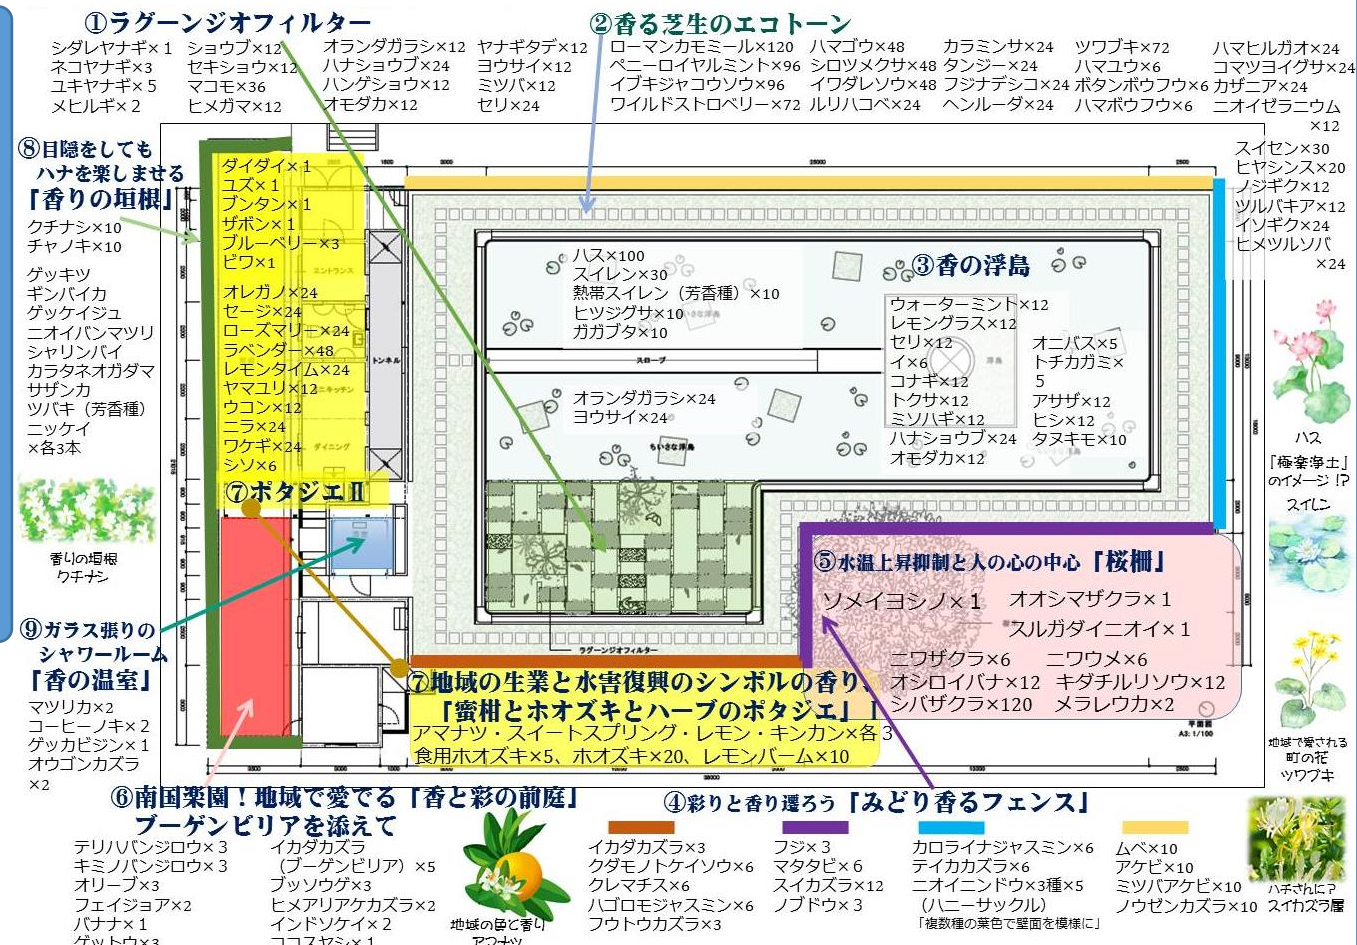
①ラグーンジオフィルター

シダレヤナギ×1
ネコヤナギ×3
ユキヤナギ×5
メヒルギ×2

ショウブ×12
セキショウ×12
マコモ×36
ヒメガマ×12

オランダガラシ×12
ハナショウブ×24
ハングショウ×12
オモダカ×12

ヤナギタデ×12
ヨウサイ×12
ミツバ×12
セリ×24

②香る芝生のエコトーン

ローマンカモミール×120
ペニーローイヤルミント×96
イブキジャコウソウ×96
ワイルドストロベリー×72

ハマゴウ×48
シロツメクサ×48
イワダレソウ×48
ルリハコベ×24

カラミンサ×24
タンジー×24
フジナデシコ×24
ヘンルーダ×24

ツワブキ×72
ハマユウ×6
ボタンボウフウ×6
ハマボウフウ×6

ハマヒルガオ×24
コマツヨイグサ×24
カザニア×24
ニオイゼラニウム×12

スイセン×30
ヒヤシンス×20
ノジギク×12
ツルバキア×12
イソギク×24
ヒメツルソバ×24

⑧目隠をしてもハナを楽しませる「香りの垣根」

クチナシ×10
チャノキ×10

ゲッキツ
ギンバイカ
ゲッケイジュ
ニオイバンマツリ
シャリンバイ
カラタネオガダマ
サザンカ
ツバキ（芳香種）
ニッケイ
×各3本

香りの垣根
クチナシ

ダイダイ×1
ユズ×1
ブンタン×1
ザボン×1
ブルーベリー×3
ビワ×1

オレガノ×24
セージ×24
ローズマリー×24
ラベンダー×48
レモンタイム×24
ヤマユリ×12
ウコン×12
ニラ×24
ワケギ×24
シソ×6

エントランス
トンネル
キッチン
ダイニング

⑦ポタジェⅡ

ハス×100
スイレン×30
熱帯スイレン（芳香種）×10
ヒツジグサ×10
ガガブタ×10

スロープ

オランダガラシ×24
ヨウサイ×24

ちいさな浮島

③香の浮島

ウォーターミント×12
レモングラス×12
セリ×12
イ×6
コナギ×12
トクサ×12
ミソハギ×12
ハナショウブ×24
オモダカ×12

オニバス×5
トチカガミ×5
アサザ×12
ヒシ×12
タヌキモ×10

浮島

ハス
「極楽浄土」のイメージ!?
スイレン

⑤水温上昇抑制と人の心の中心「桜棚」

ソメイヨシノ×1
オオシマザクラ×1
スルガダイニオイ×1
ニワザクラ×6
ニワウメ×6
オシロイバナ×12
キダチルリソウ×12
シバザクラ×120
メラレウカ×2

ラグーンジオフィルター

⑨ガラス張りのシャワールーム「香の温室」

マツリカ×2
コーヒーノキ×2
ゲッカビジン×1
オウゴンカズラ×2

⑦地域の生業と水害復興のシンボルの香り「蜜柑とホオズキとハーブのポタジエ」

アマナツ・スイートスプリング・レモン・キンカン×各3
食用ホオズキ×5、ホオズキ×20、レモンバーム×10

平面図
A3: 1/100

地域で愛される町の花
ツワブキ

⑥南国楽園！地域で愛でる「香と彩の前庭」
ブーゲンビリアを添えて

テリハバンジロウ×3
キミノバンジロウ×3
オリーブ×3
フェイジョア×2
バナナ×1
グットウ×3

イカダカズラ
（ブーゲンビリア）×5
ブッソウゲ×3
ヒメアリアケカズラ×2
インドソケイ×2
ココスヤシ×1

地域の色と香り
アマナツ

④彩りと香り選ろう「みどり香るフェンス」

イカダカズラ×3
クダモノトケイソウ×6
クレマチス×6
ハゴロモジャスミン×6
フウトウカズラ×3

フジ×3
マタタビ×6
スイカズラ×12
ノブドウ×3

カロライナジャスミン×6
テイカカズラ×6
ニオイニンドウ×3種×5
（ハニーサックル）
「複数種の葉色で壁面を模様に」

ムベ×10
アケビ×10
ミツバアケビ×10
ノウゼンカズラ×10

ハチさんに?
スイカズラ属